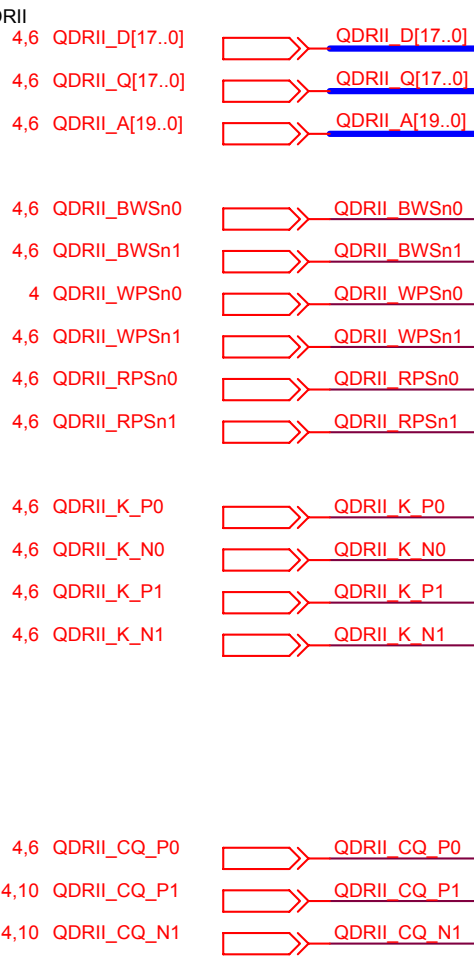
DRII
4,6 QDRII_D[17..0] QDRII_D[17..0]
4,6 QDRII_Q[17..0] QDRII_Q[17..0]
4,6 QDRII_A[19..0] QDRII_A[19..0]

4,6 QDRII_BWSn0 QDRII_BWSn0
4,6 QDRII_BWSn1 QDRII_BWSn1
4 QDRII_WPSn0 QDRII_WPSn0
4,6 QDRII_WPSn1 QDRII_WPSn1
4,6 QDRII_RPSn0 QDRII_RPSn0
4,6 QDRII_RPSn1 QDRII_RPSn1

4,6 QDRII_K_P0 QDRII_K_P0
4,6 QDRII_K_N0 QDRII_K_N0
4,6 QDRII_K_P1 QDRII_K_P1
4,6 QDRII_K_N1 QDRII_K_N1

4,6 QDRII_CQ_P0 QDRII_CQ_P0
4,10 QDRII_CQ_P1 QDRII_CQ_P1
4,10 QDRII_CQ_N1 QDRII_CQ_N1